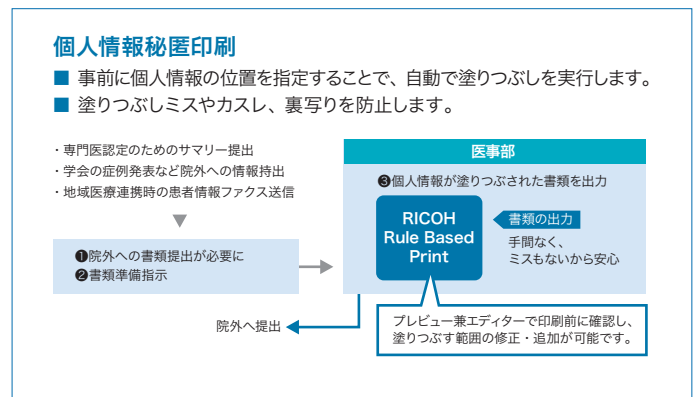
個人情報秘匿印刷

■ 事前に個人情報の位置を指定することで、自動で塗りつぶしを実行します。

■ 塗りつぶしミスやカスレ、裏写りを防止します。

・専門医認定のためのサマリー提出
・学会の症例発表など院外への情報持出
・地域医療連携時の患者情報ファクス送信

❶院外への書類提出が必要に
❷書類準備指示

医事部

❸個人情報が塗りつぶされた書類を出力

RICOH Rule Based Print

書類の出力

手間なく、
ミスもないから安心

院外へ提出

プレビュー兼エディターで印刷前に確認し、塗りつぶす範囲の修正・追加が可能です。